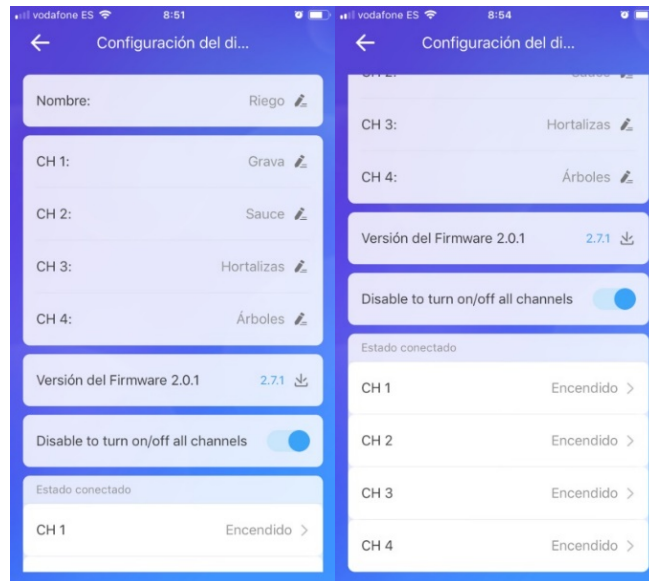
vodafone ES 8:51

Configuración del di...

Nombre: Riego

CH 1: Grava

CH 2: Sauce

CH 3: Hortalizas

CH 4: Árboles

Versión del Firmware 2.0.1 2.7.1

Disable to turn on/off all channels

Estado conectado

CH 1 Encendido

vodafone ES 8:54

Configuración del di...

CH 3: Hortalizas

CH 4: Árboles

Versión del Firmware 2.0.1 2.7.1

Disable to turn on/off all channels

Estado conectado

CH 1 Encendido

CH 2 Encendido

CH 3 Encendido

CH 4 Encendido